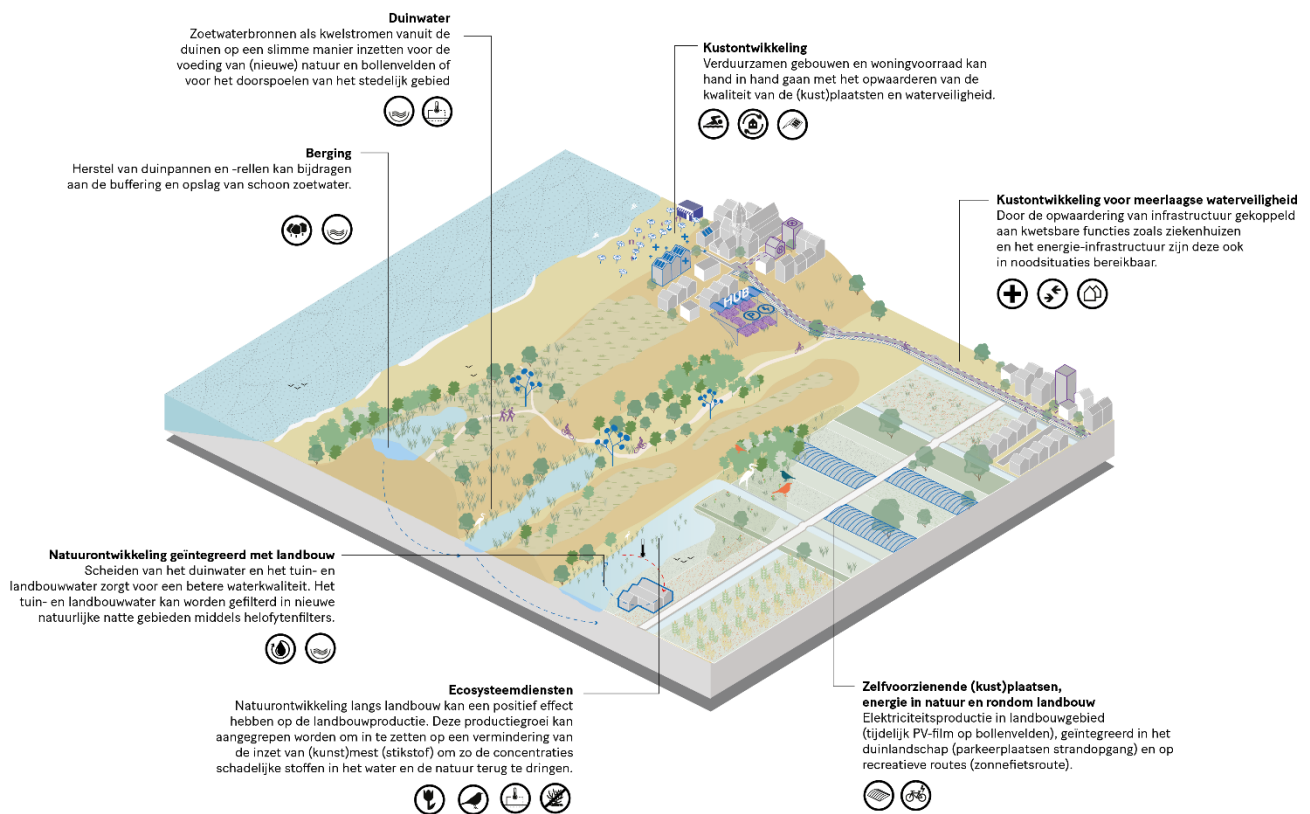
**Duinwater**
Zoetwaterbronnen als kwelstromen vanuit de duinen op een slimme manier inzetten voor de voeding van (nieuwe) natuur en bollenvelden of voor het doorspoelen van het stedelijk gebied

**Kustontwikkeling**
Verduurzamen gebouwen en woningvoorraad kan hand in hand gaan met het opwaarderen van de kwaliteit van de (kust)plaatsten en waterveiligheid.

**Berging**
Herstel van duinpannen en -rellen kan bijdragen aan de buffering en opslag van schoon zoetwater.

**Kustontwikkeling voor meerlaagse waterveiligheid**
Door de opwaardering van infrastructuur gekoppeld aan kwetsbare functies zoals ziekenhuizen en het energie-infrastructuur zijn deze ook in noodsituaties bereikbaar.

HUB

P

**Natuurontwikkeling geïntegreerd met landbouw**
Scheiden van het duinwater en het tuin- en landbouwwater zorgt voor een betere waterkwaliteit. Het tuin- en landbouwwater kan worden gefilterd in nieuwe natuurlijke natte gebieden middels helofytenfilters.

**Ecosysteemdiensten**
Natuurontwikkeling langs landbouw kan een positief effect hebben op de landbouwproductie. Deze productiegroei kan aangegrepen worden om in te zetten op een vermindering van de inzet van (kunst)mest (stikstof) om zo de concentraties schadelijke stoffen in het water en de natuur terug te dringen.

**Zelfvoorzienende (kust)plaatsen, energie in natuur en rondom landbouw**
Elektriciteitsproductie in landbouwgebied (tijdelijk PV-film op bollenvelden), geïntegreerd in het duinlandschap (parkeerplaatsen strandopgang) en op recreatieve routes (zonnefietsroute).